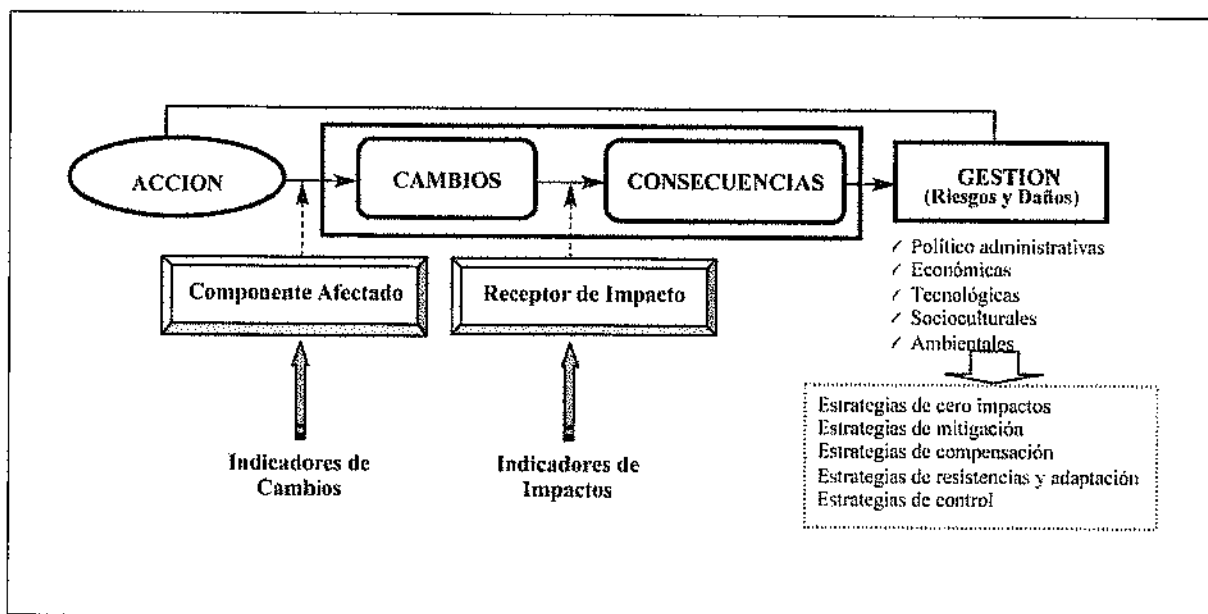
ACCION

CAMBIOS

CONSECUENCIAS

GESTION
(Riesgos y Daños)

Componente Afectado

Receptor de Impacto

✓ Político administrativas
✓ Económicas
✓ Tecnológicas
✓ Socioculturales
✓ Ambientales

Estrategias de cero impactos
Estrategias de mitigación
Estrategias de compensación
Estrategias de resistencias y adaptación
Estrategias de control

Indicadores de Cambios

Indicadores de Impactos